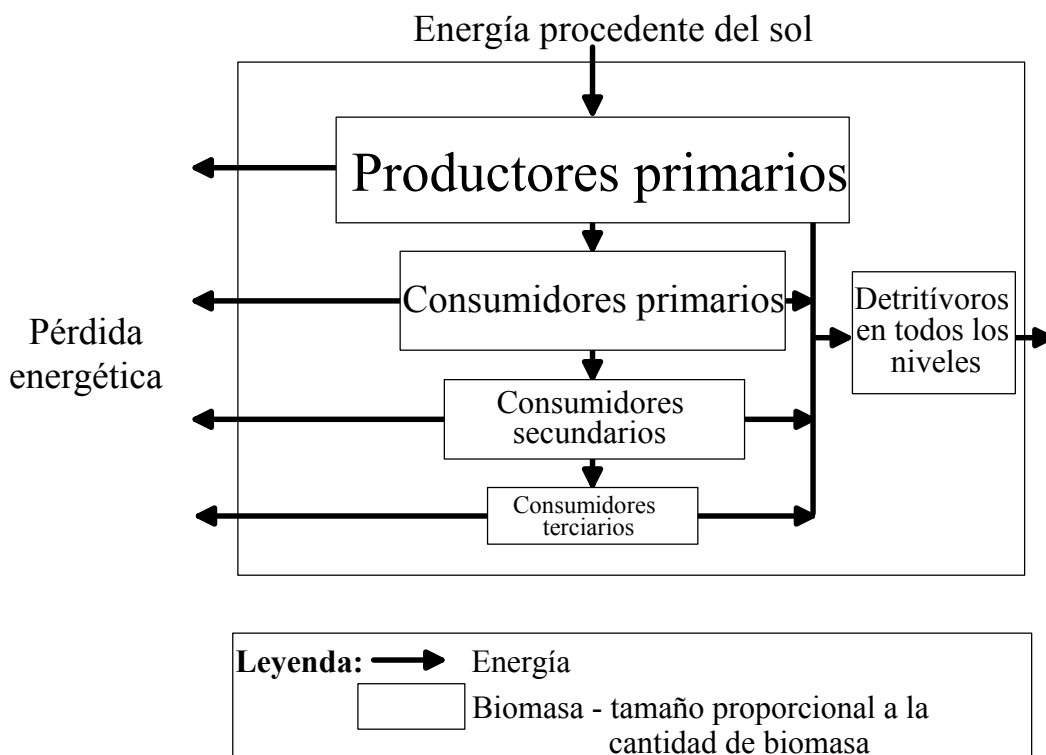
Energía procedente del sol

Productores primarios

Consumidores primarios

Consumidores secundarios

Consumidores terciarios

Detritívoros en todos los niveles

Pérdida energética

Leyenda: Energía

Biomasa - tamaño proporcional a la cantidad de biomasa